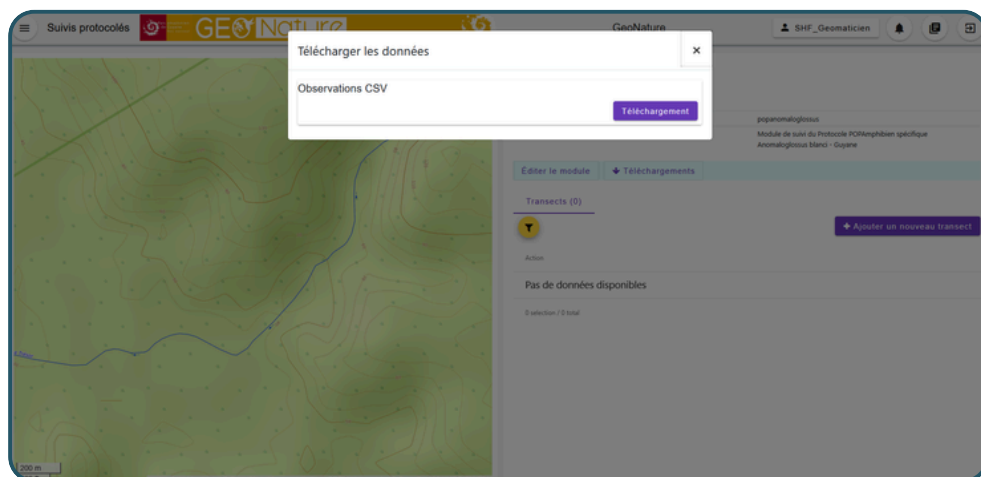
Suivis protocolés GEONature GeoNature SHF_Geomaticien

Télécharger les données ×

Observations CSV

Téléchargement

popanomaloglossus

Module de suivi du Protocole POPAmphibien spécifique Anomaloglossus blanci - Guyane

Éditer le module Téléchargements

Transects (0)

Ajouter un nouveau transect

Action

Pas de données disponibles

0 sélection / 0 total

200 m